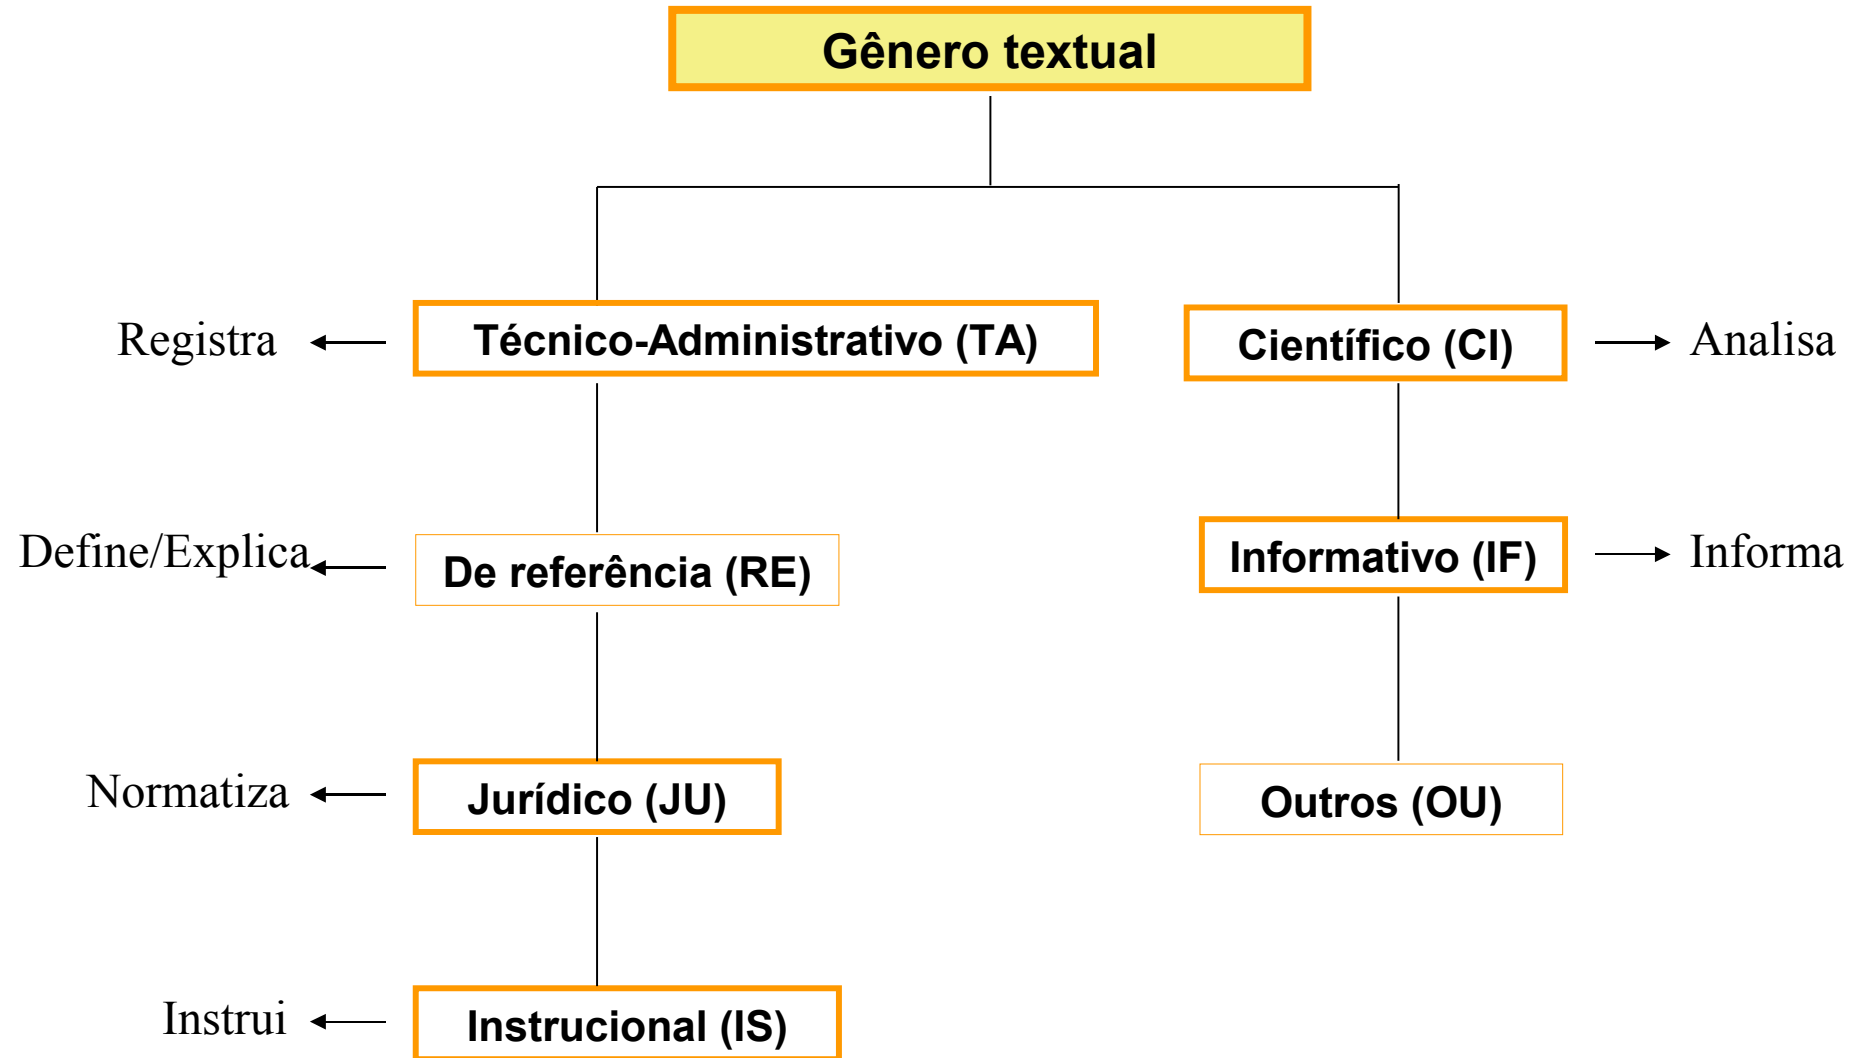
Gênero textual

Registra

Técnico-Administrativo (TA)

Científico (CI)

Analisa

Define/Explica

De referência (RE)

Informativo (IF)

Informa

Normatiza

Jurídico (JU)

Outros (OU)

Instrui

Instrucional (IS)